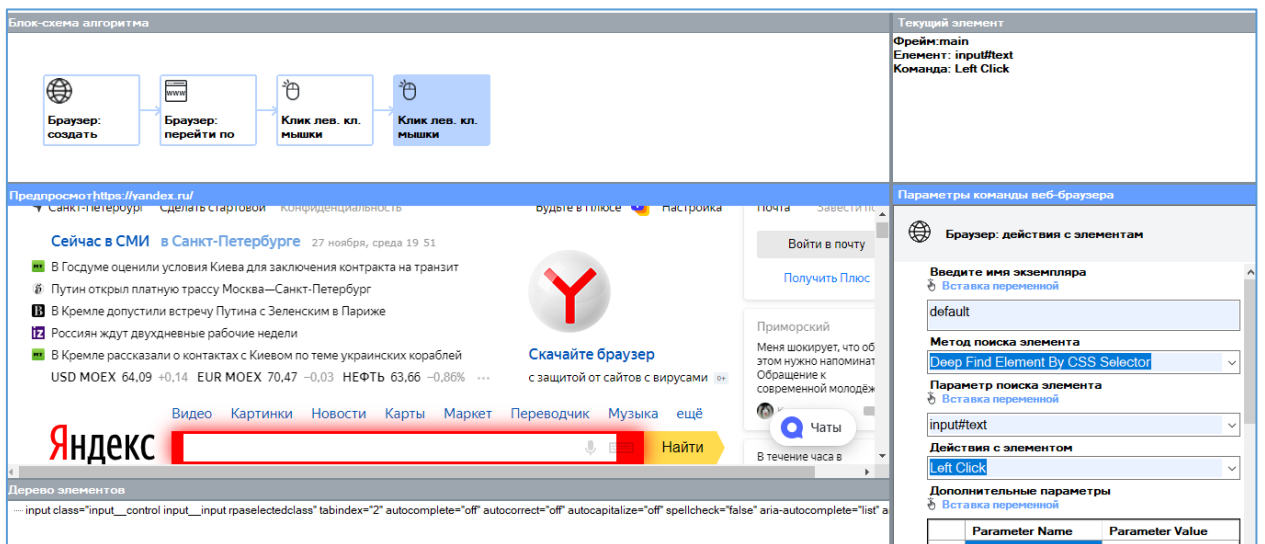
Блок-схема алгоритма

Браузер: создать

Браузер: перейти по

Клик лев. кл. мышки

Клик лев. кл. мышки

Текущий элемент

Фрейм:main
Елемент: input#text
Команда: Left Click

Предпросмотр:https://yandex.ru/

Санкт-Петербург Сделать стартовой Конфиденциальность Будьте в Плюсе Настройка

Почта Завести п

Войти в почту

Получить Плюс

Сейчас в СМИ в Санкт-Петербурге 27 ноября, среда 19 51

В Госдуме оценили условия Киева для заключения контракта на транзит

Путин открыл платную трассу Москва—Санкт-Петербург

В Кремле допустили встречу Путина с Зеленским в Париже

Россиян ждут двухдневные рабочие недели

В Кремле рассказали о контактах с Киевом по теме украинских кораблей

USD MOEX 64,09 +0,14 EUR MOEX 70,47 −0,03 НЕФТЬ 63,66 −0,86% ···

Скачайте браузер

с защитой от сайтов с вирусами 0+

Приморский

Меня шокирует, что об этом нужно напоминат Обращение к современной молодё

Видео Картинки Новости Карты Маркет Переводчик Музыка ещё

Яндекс

Найти

Чаты

В течение часа в

Дерево элементов

input class="input__control input__input rpaselectedclass" tabindex="2" autocomplete="off" autocorrect="off" autocapitalize="off" spellcheck="false" aria-autocomplete="list" a

Параметры команды веб-браузера

Браузер: действия с элементам

Введите имя экземпляра
Вставка переменной
default

Метод поиска элемента
Deep Find Element By CSS Selector

Параметр поиска элемента
Вставка переменной
input#text

Действия с элементом
Left Click

Дополнительные параметры
Вставка переменной

| Parameter Name | Parameter Value |
|---|---|